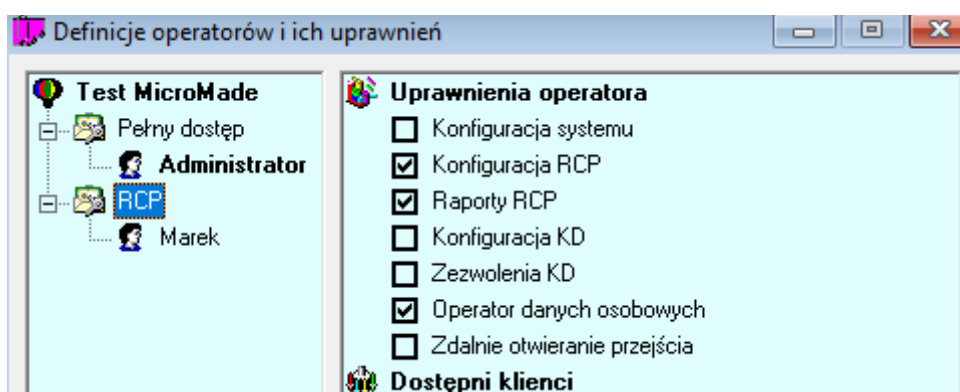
Definicje operatorów i ich uprawnień

Test MicroMade
Pełny dostęp
Administrator
RCP
Marek

Uprawnienia operatora
☐ Konfiguracja systemu
☑ Konfiguracja RCP
☑ Raporty RCP
☐ Konfiguracja KD
☐ Zezwolenia KD
☑ Operator danych osobowych
☐ Zdalnie otwieranie przejścia
Dostępni klienci